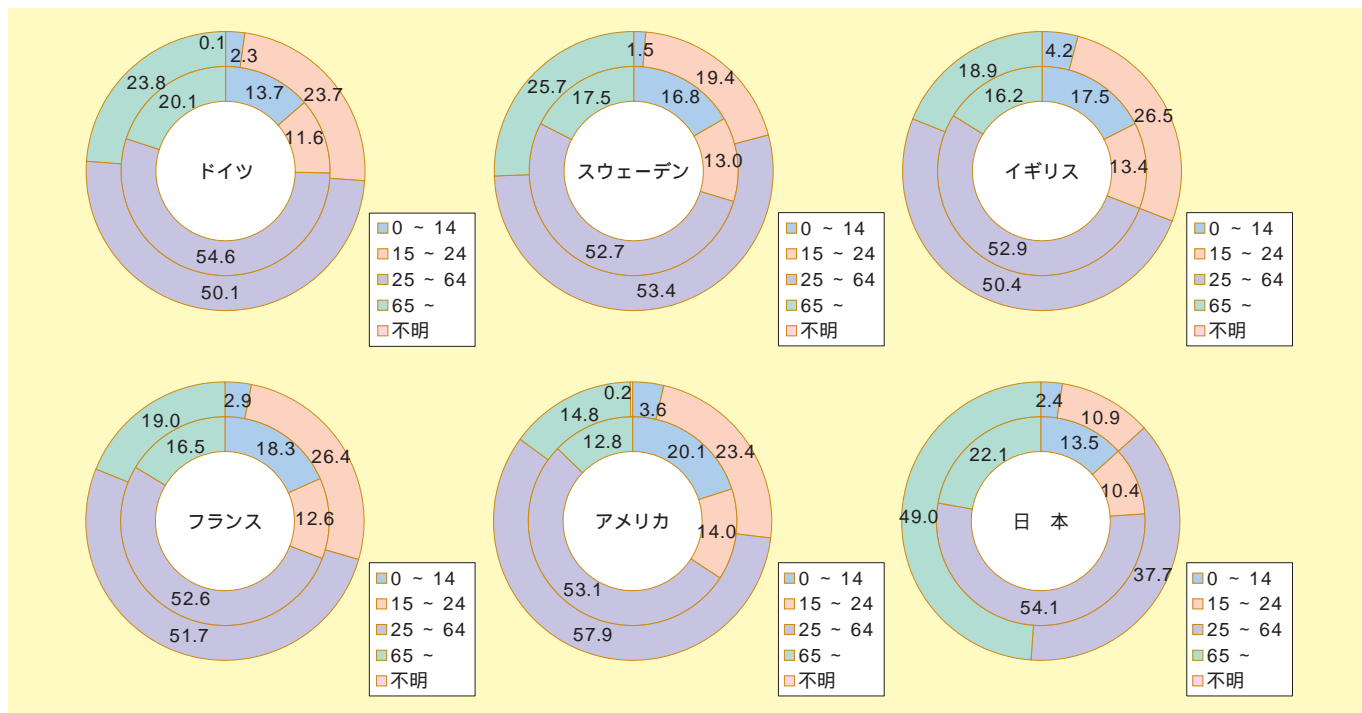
0.1
2.3
23.8
20.1
13.7
23.7
11.6
ドイツ
54.6
50.1

0 ~ 14
15 ~ 24
25 ~ 64
65 ~
不明

1.5
19.4
25.7
17.5
16.8
13.0
スウェーデン
52.7
53.4

0 ~ 14
15 ~ 24
25 ~ 64
65 ~
不明

4.2
18.9
16.2
17.5
26.5
13.4
イギリス
52.9
50.4

0 ~ 14
15 ~ 24
25 ~ 64
65 ~
不明

2.9
19.0
16.5
18.3
26.4
12.6
フランス
52.6
51.7

0 ~ 14
15 ~ 24
25 ~ 64
65 ~
不明

0.2
3.6
14.8
12.8
20.1
23.4
14.0
アメリカ
53.1
57.9

0 ~ 14
15 ~ 24
25 ~ 64
65 ~
不明

2.4
10.9
22.1
13.5
10.4
49.0
日 本
37.7
54.1

0 ~ 14
15 ~ 24
25 ~ 64
65 ~
不明